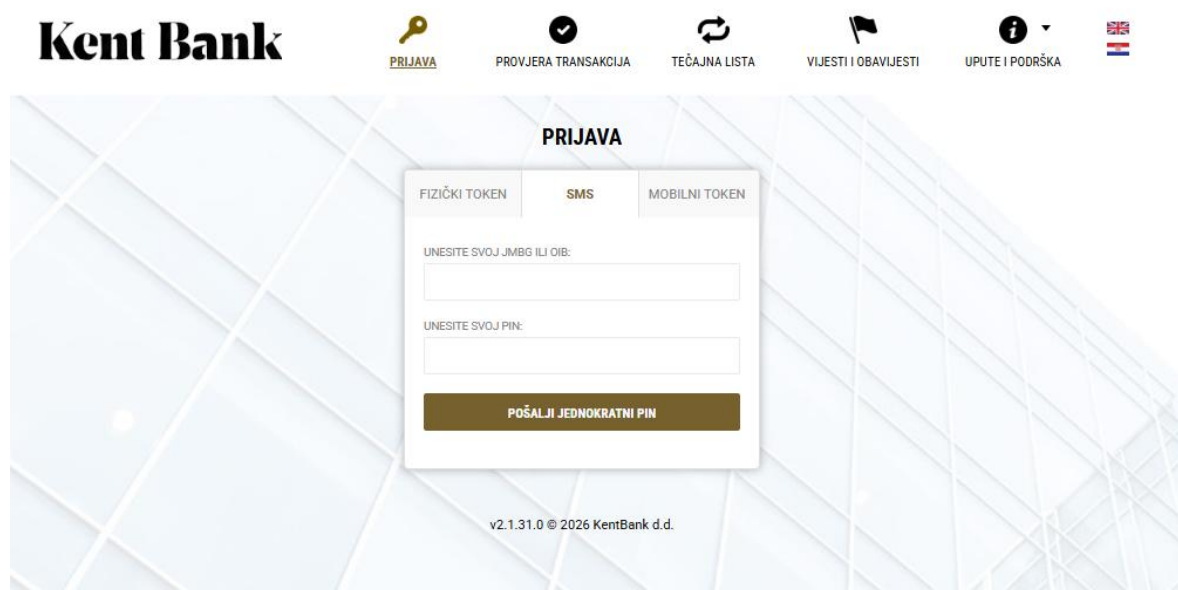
Kent Bank

PRIJAVA
PROVJERA TRANSAKCIJA
TEČAJNA LISTA
VIJESTI I OBAVIJESTI
UPUTE I PODRŠKA

PRIJAVA

FIZIČKI TOKEN
SMS
MOBILNI TOKEN

UNESITE SVOJ JMBG ILI OIB:

UNESITE SVOJ PIN:

POŠALJI JEDNOKRATNI PIN

v2.1.31.0 © 2026 KentBank d.d.